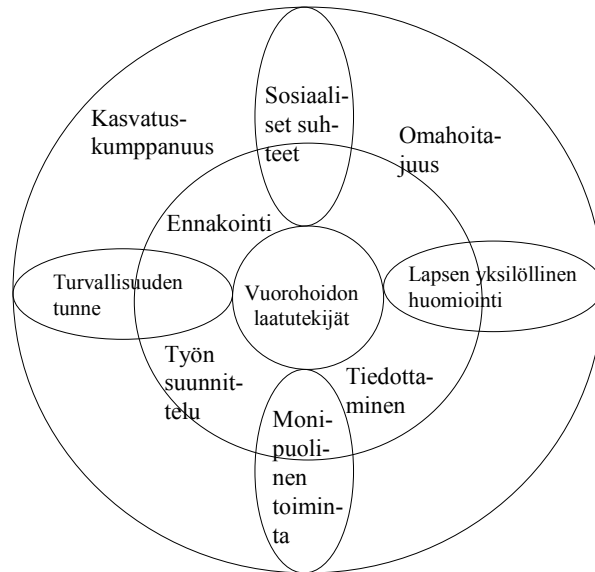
Kasvatuskumppanuus

Sosiaaliset suhteet

Omahoitajuus

Ennakointi

Turvallisuuden tunne

Vuorohoidon laatutekijät

Lapsen yksilöllinen huomiointi

Työn suunnittelu

Tiedottaminen

Monipuolinen toiminta